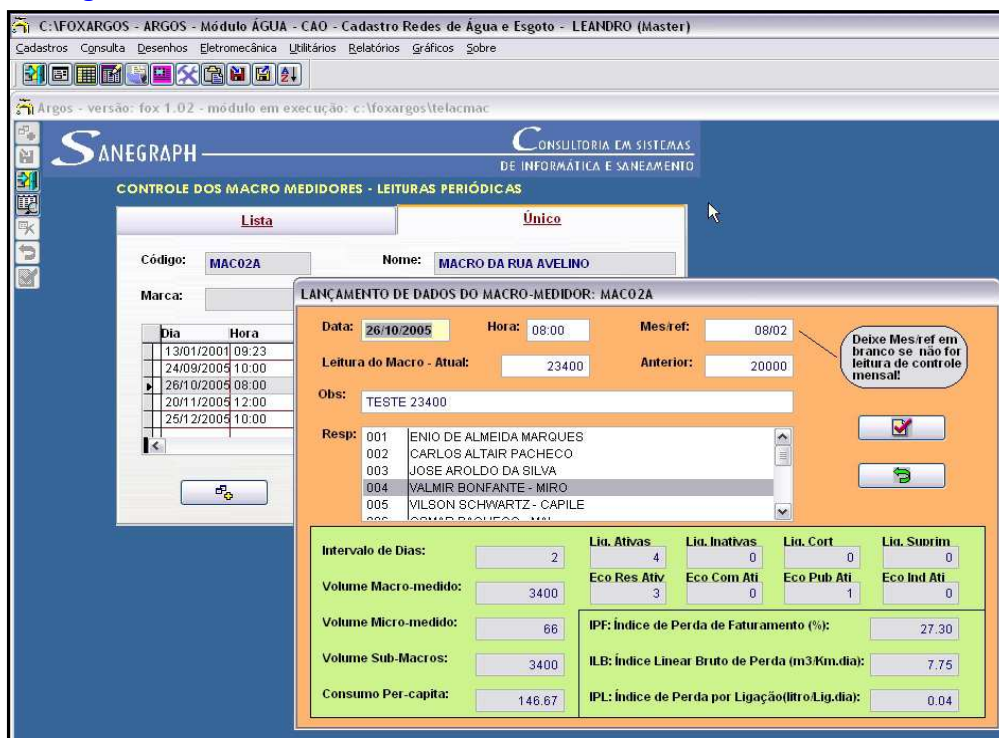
C:\FOXARGOS - ARGOS - Módulo ÁGUA - CAO - Cadastro Redes de Água e Esgoto - LEANDRO (Master)

Cadastros Consulta Desenhos Eletromecânica Utilitários Relatórios Gráficos Sobre

Argos - versão: fox 1.02 - módulo em execução: c:\foxargos\telacmac

SANEGRAPH

CONSULTORIA EM SISTEMAS DE INFORMÁTICA E SANEAMENTO

CONTROLE DOS MACRO MEDIDORES - LEITURAS PERIÓDICAS

Lista

Único

Código: MAC02A

Nome: MACRO DA RUA AVELINO

Marca:

| Dia | Hora |
|---|---|
| 13/01/2001 | 09:23 |
| 24/09/2005 | 10:00 |
| 26/10/2005 | 08:00 |
| 20/11/2005 | 12:00 |
| 25/12/2005 | 10:00 |

LANÇAMENTO DE DADOS DO MACRO-MEDIDOR: MAC02A

Data: 26/10/2005 Hora: 08:00 Mes/ref: 08/02

Deixe Mes/ref em branco se não for leitura de controle mensal!

Leitura do Macro - Atual: 23400 Anterior: 20000

Obs: TESTE 23400

Resp:
001 ENIO DE ALMEIDA MARQUES
002 CARLOS ALTAIR PACHECO
003 JOSE AROLDO DA SILVA
004 VALMIR BONFANTE - MIRO
005 VILSON SCHWARTZ - CAPILE
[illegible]

Intervalo de Dias: 2

Lig. Ativas 4 Lig. Inativas 0 Lig. Cort 0 Lig. Suprim 0

Volume Macro-medido: 3400

Eco Res Ativ 3 Eco Com Ati 0 Eco Pub Ati 1 Eco Ind Ati 0

Volume Micro-medido: 66

IPF: Índice de Perda de Faturamento (%): 27.30

Volume Sub-Macros: 3400

ILB: Índice Linear Bruto de Perda (m3/Km.dia): 7.75

Consumo Per-capita: 146.67

IPL: Índice de Perda por Ligação(litro/Lig.dia): 0.04